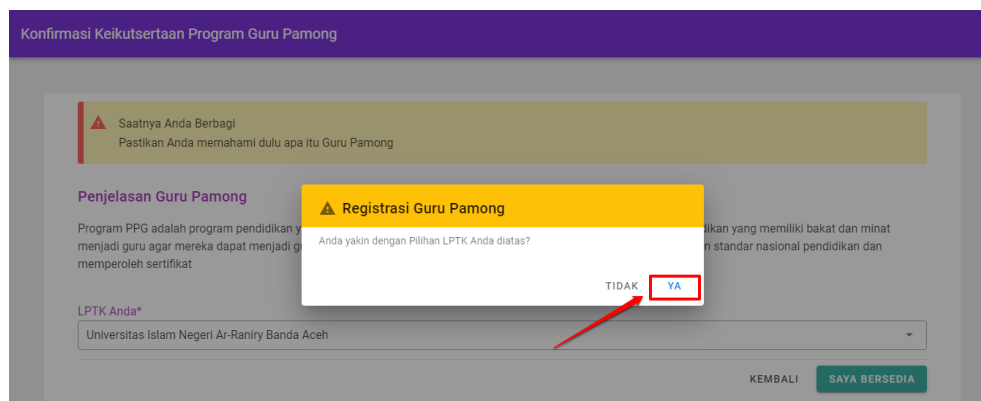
Konfirmasi Keikutsertaan Program Guru Pamong

Saatnya Anda Berbagi
Pastikan Anda memahami dulu apa itu Guru Pamong

Penjelasan Guru Pamong

Program PPG adalah program pendidikan y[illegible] dikan yang memiliki bakat dan minat menjadi guru agar mereka dapat menjadi g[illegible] n standar nasional pendidikan dan memperoleh sertifikat

Registrasi Guru Pamong

Anda yakin dengan Pilihan LPTK Anda diatas?

TIDAK YA

LPTK Anda*
Universitas Islam Negeri Ar-Raniry Banda Aceh

KEMBALI SAYA BERSEDIA